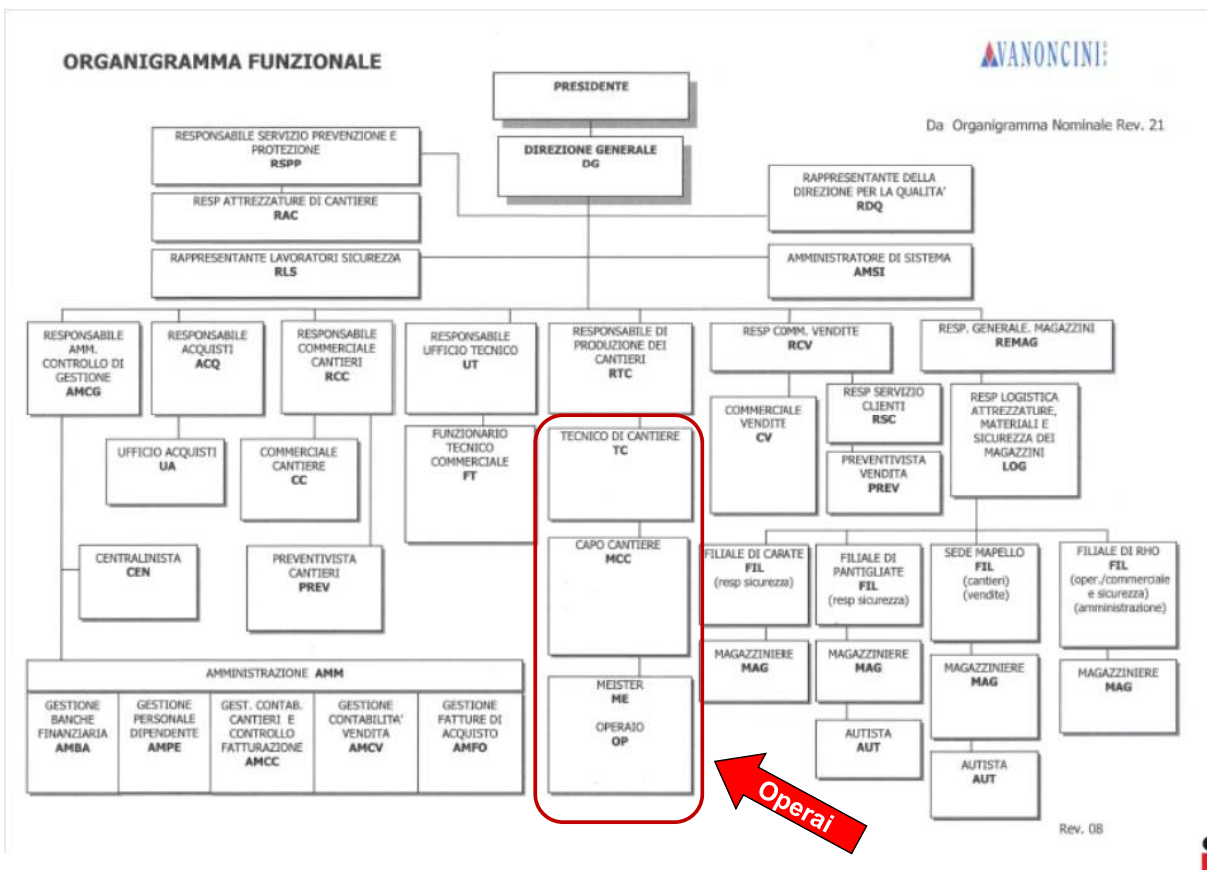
ORGANIGRAMMA FUNZIONALE

AVANONCINI

Da Organigramma Nominale Rev. 21

PRESIDENTE

DIREZIONE GENERALE
DG

RESPONSABILE SERVIZIO PREVENZIONE E PROTEZIONE
RSPP

RESP ATTREZZATURE DI CANTIERE
RAC

RAPPRESENTANTE LAVORATORI SICUREZZA
RLS

RAPPRESENTANTE DELLA DIREZIONE PER LA QUALITA'
RDQ

AMMINISTRATORE DI SISTEMA
AMSI

RESPONSABILE AMM. CONTROLLO DI GESTIONE
AMCG

RESPONSABILE ACQUISTI
ACQ

RESPONSABILE COMMERCIALE CANTIERI
RCC

RESPONSABILE UFFICIO TECNICO
UT

RESPONSABILE DI PRODUZIONE DEI CANTIERI
RTC

RESP COMM. VENDITE
RCV

RESP. GENERALE. MAGAZZINI
REMAG

UFFICIO ACQUISTI
UA

COMMERCIALE CANTIERE
CC

FUNZIONARIO TECNICO COMMERCIALE
FT

TECNICO DI CANTIERE
TC

COMMERCIALE VENDITE
CV

RESP SERVIZIO CLIENTI
RSC

PREVENTIVISTA VENDITA
PREV

RESP LOGISTICA ATTREZZATURE, MATERIALI E SICUREZZA DEI MAGAZZINI
LOG

CENTRALINISTA
CEN

PREVENTIVISTA CANTIERI
PREV

CAPO CANTIERE
MCC

FILIALE DI CARATE
FIL
(resp sicurezza)

FILIALE DI PANTIGLIATE
FIL
(resp sicurezza)

SEDE MAPELLO
FIL
(cantieri)
(vendite)

FILIALE DI RHO
FIL
(oper./commerciale e sicurezza)
(amministrazione)

MAGAZZINIERE
MAG

MAGAZZINIERE
MAG

MAGAZZINIERE
MAG

MAGAZZINIERE
MAG

AMMINISTRAZIONE AMM

GESTIONE BANCHE FINANZIARIA
AMBA

GESTIONE PERSONALE DIPENDENTE
AMPE

GEST. CONTAB. CANTIERI E CONTROLLO FATTURAZIONE
AMCC

GESTIONE CONTABILITA' VENDITA
AMCV

GESTIONE FATTURE DI ACQUISTO
AMFO

MEISTER
ME

OPERAIO
OP

AUTISTA
AUT

AUTISTA
AUT

Operai

Rev. 08